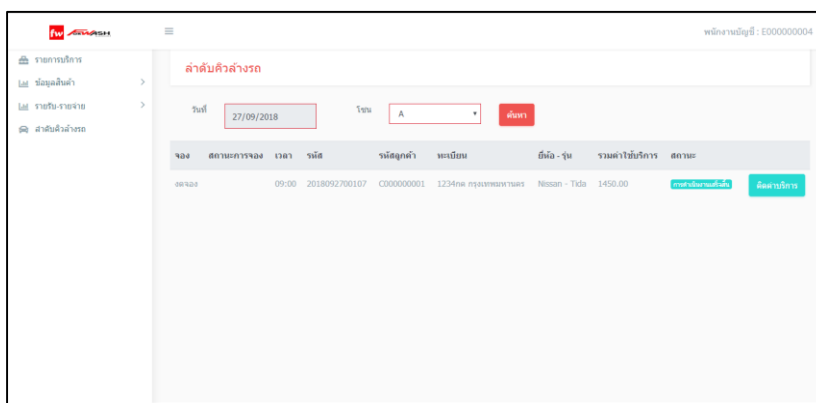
fw WASH

≡

พนักงานบัญชี : E000000004

รายการบริการ
ข้อมูลสินค้า >
รายรับ-รายจ่าย >
ลำดับคิวล้างรถ

ลำดับคิวล้างรถ

วันที่ 27/09/2018 โซน A ค้นหา

| จอง | สถานะการจอง | เวลา | รหัส | รหัสลูกค้า | ทะเบียน | ยี่ห้อ - รุ่น | รวมค่าใช้บริการ | สถานะ | |
|---|---|---|---|---|---|---|---|---|---|
| งดจอง | | 09:00 | 2018092700107 | C000000001 | 1234กด กรุงเทพมหานคร | Nissan - Tida | 1450.00 | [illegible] | ติดตามบริการ |